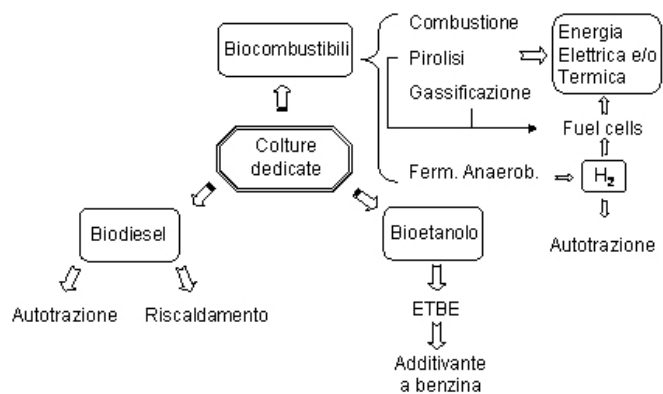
Biocombustibili

Combustione
Pirolisi
Gassificazione
Ferm. Anaerob.

Energia
Elettrica e/o
Termica

Fuel cells

$H_2$

Autotrazione

Colture dedicate

Biodiesel

Autotrazione
Riscaldamento

Bioetanolo

ETBE

Additivante a benzina